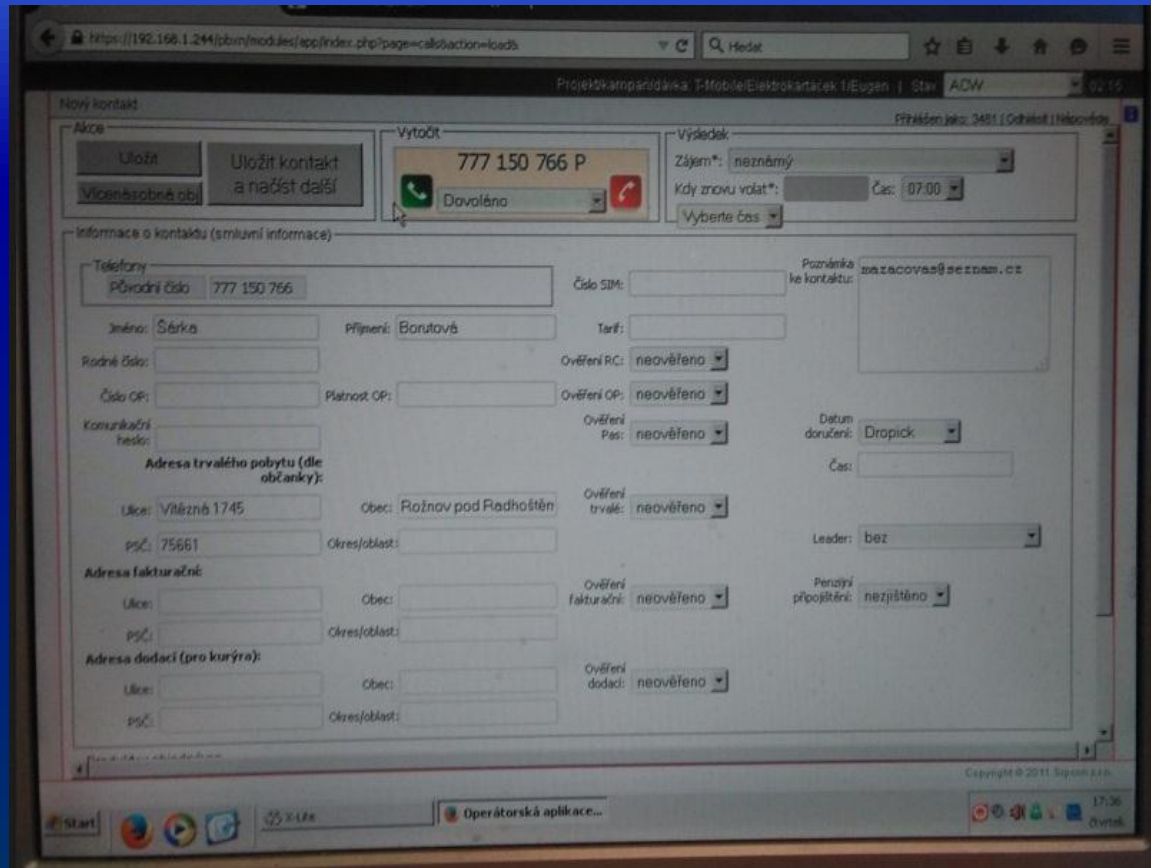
https://192.168.1.244/pbxm/modules/app/index.php?page=callsaction=load

Hledat

Projekt/kampaň/akce: T-Mobile/Elektrokartáček I/Eugen | Stav: ACW

Nový kontakt

Přihlášen jako: 3481 | Odhlásit | Nápověda

Akce

Uložit

Uložit kontakt a načíst další

Vícenásobné obl

Vytočit

777 150 766 P

Dovoleno

Výsledek

Zájem*: neznámý

Kdy znovu volat*:

Čas: 07:00

Vyberte čas

Informace o kontaktu (smluvní informace)

Telefony

Původní číslo 777 150 766

Číslo SIM:

Poznámka ke kontaktu: mazacovas@seznam.cz

Jméno: Šárka

Příjmení: Borutová

Tarif:

Rodné číslo:

Ověření RC: neověřeno

Číslo OP:

Platnost OP:

Ověření OP: neověřeno

Komunikační heslo:

Ověření Pas: neověřeno

Datum doručení: Dropick

Adresa trvalého pobytu (dle občanky):

Čas:

Ulice: Vítězná 1745

Obec: Rožnov pod Radhoštěm

Ověření trvalé: neověřeno

PSČ: 75661

Okres/oblast:

Leader: bez

Adresa fakturační:

Ulice:

Obec:

Ověření fakturační: neověřeno

Penzijní připojištění: nezjištěno

PSČ:

Okres/oblast:

Adresa dodací (pro kurýra):

Ulice:

Obec:

Ověření dodací: neověřeno

PSČ:

Okres/oblast:

Copyright © 2011 Sipoch s.r.o.

Start

X-Lite

Operátorská aplikace...

17:36

čtvrtek